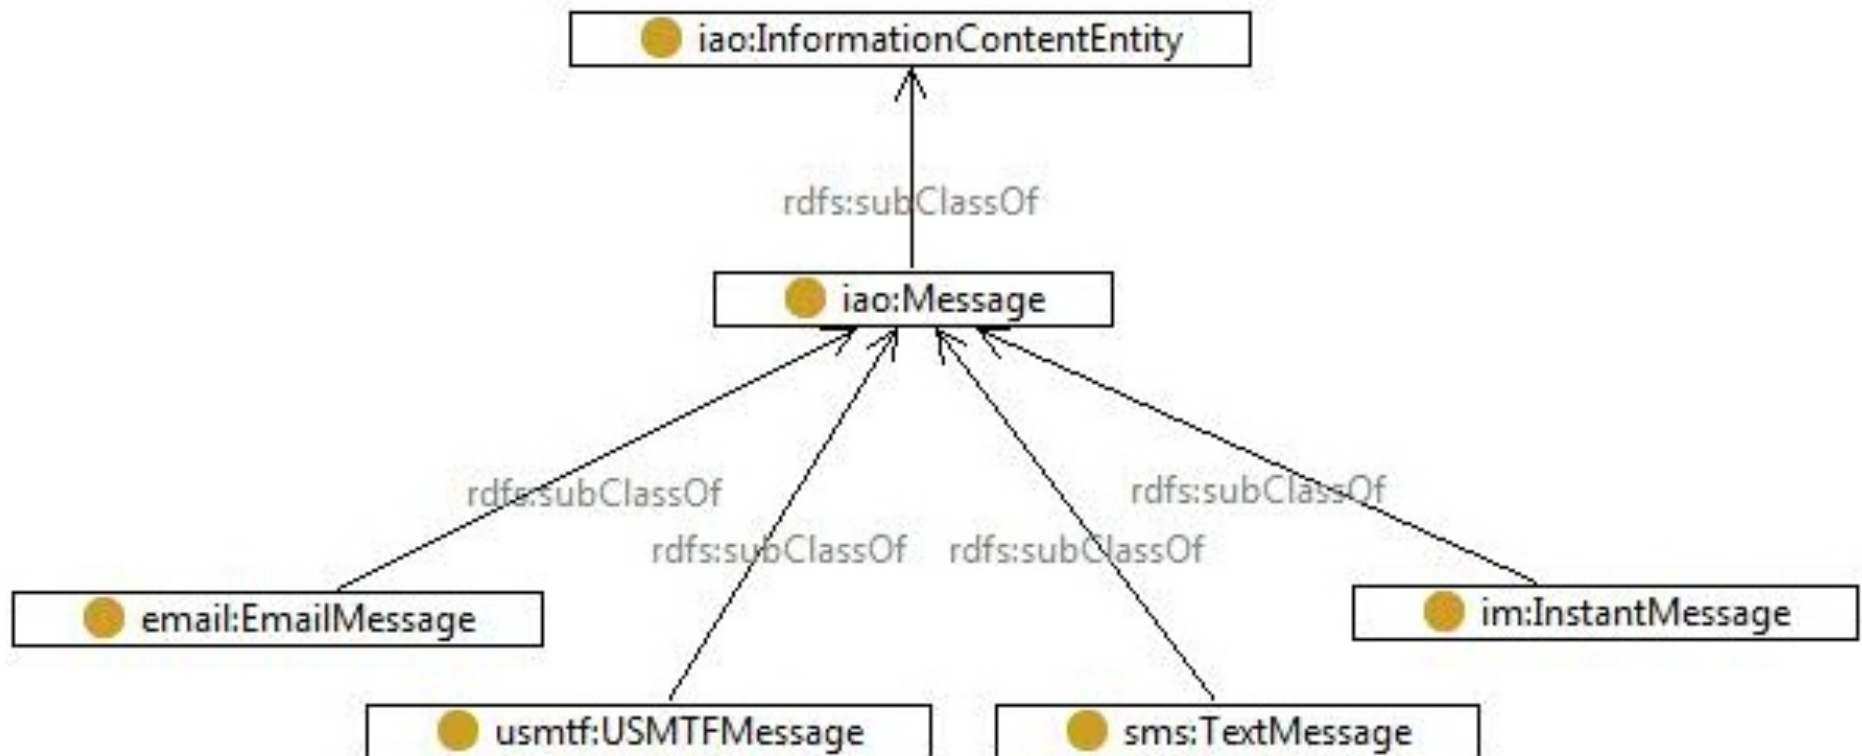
iao:InformationContentEntity

rdfs:subClassOf

iao:Message

rdfs:subClassOf

rdfs:subClassOf

rdfs:subClassOf

rdfs:subClassOf

email:EmailMessage

im:InstantMessage

usmtf:USMTFMessage

sms:TextMessage